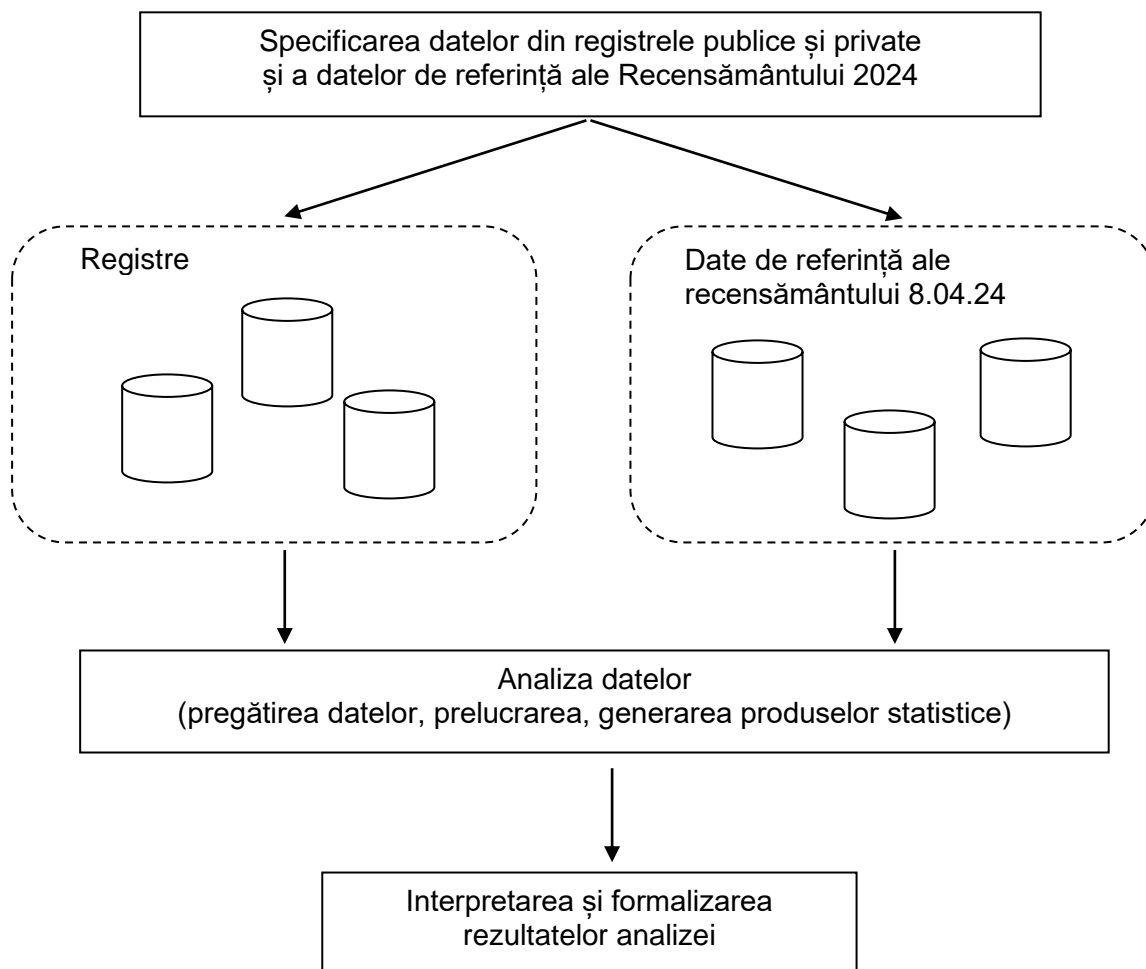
Specificarea datelor din registrele publice și private și a datelor de referință ale Recensământului 2024

Registre

Date de referință ale recensământului 8.04.24

Analiza datelor
(pregătirea datelor, prelucrarea, generarea produselor statistice)

Interpretarea și formalizarea rezultatelor analizei